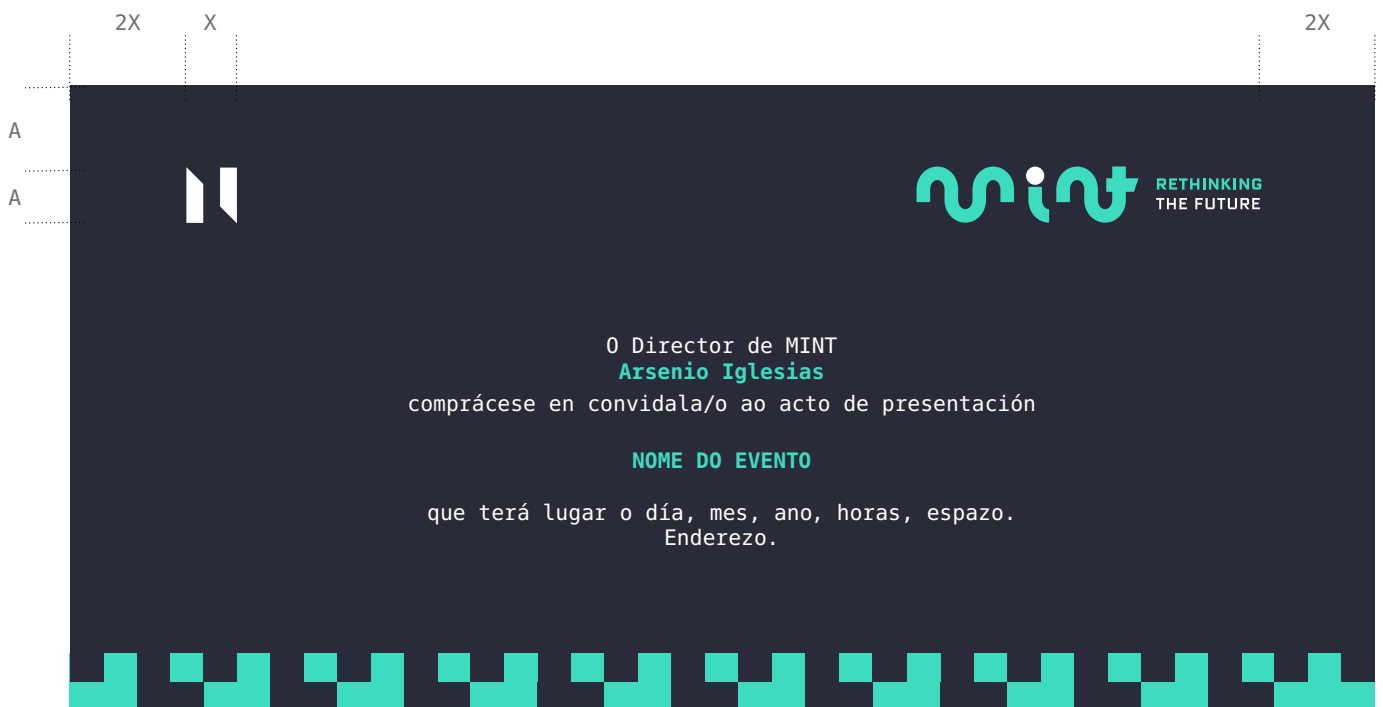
2X X 2X

A

A

mint RETHINKING THE FUTURE

O Director de MINT
Arsenio Iglesias
comprácese en convidala/o ao acto de presentación

NOME DO EVENTO

que terá lugar o día, mes, ano, horas, espazo.
Enderezo.